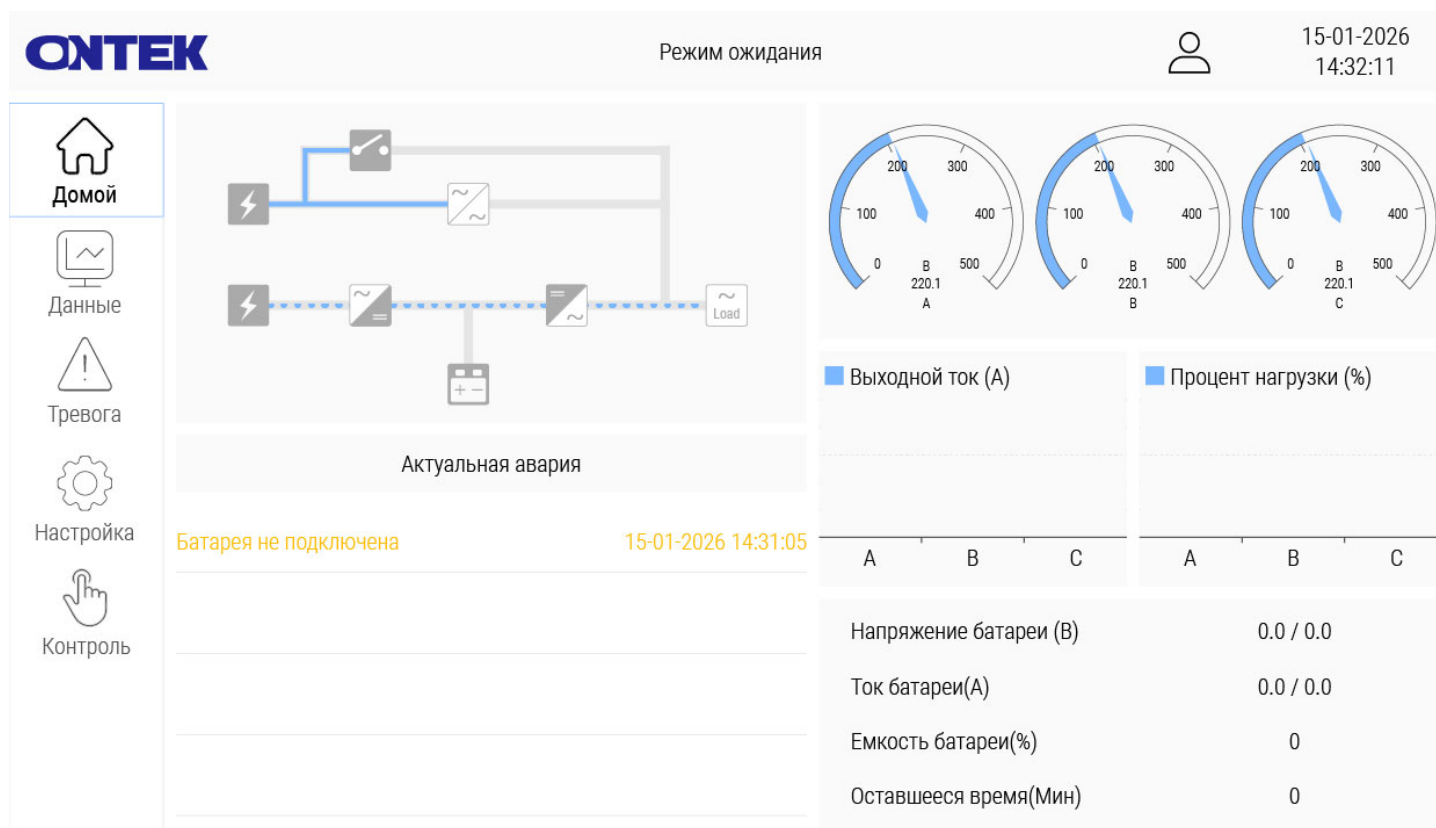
ONTEK

Режим ожидания

15-01-2026
14:32:11

Домой

Данные

Тревога

Настройка

Контроль

Load

0 100 200 300 400 500
B
220.1
A

0 100 200 300 400 500
B
220.1
B

0 100 200 300 400 500
B
220.1
C

Выходной ток (А)

Процент нагрузки (%)

A B C

A B C

Актуальная авария

Батарея не подключена 15-01-2026 14:31:05

| Напряжение батареи (В) | 0.0 / 0.0 |
|---|---|
| Ток батареи(А) | 0.0 / 0.0 |
| Емкость батареи(%) | 0 |
| Оставшееся время(Мин) | 0 |